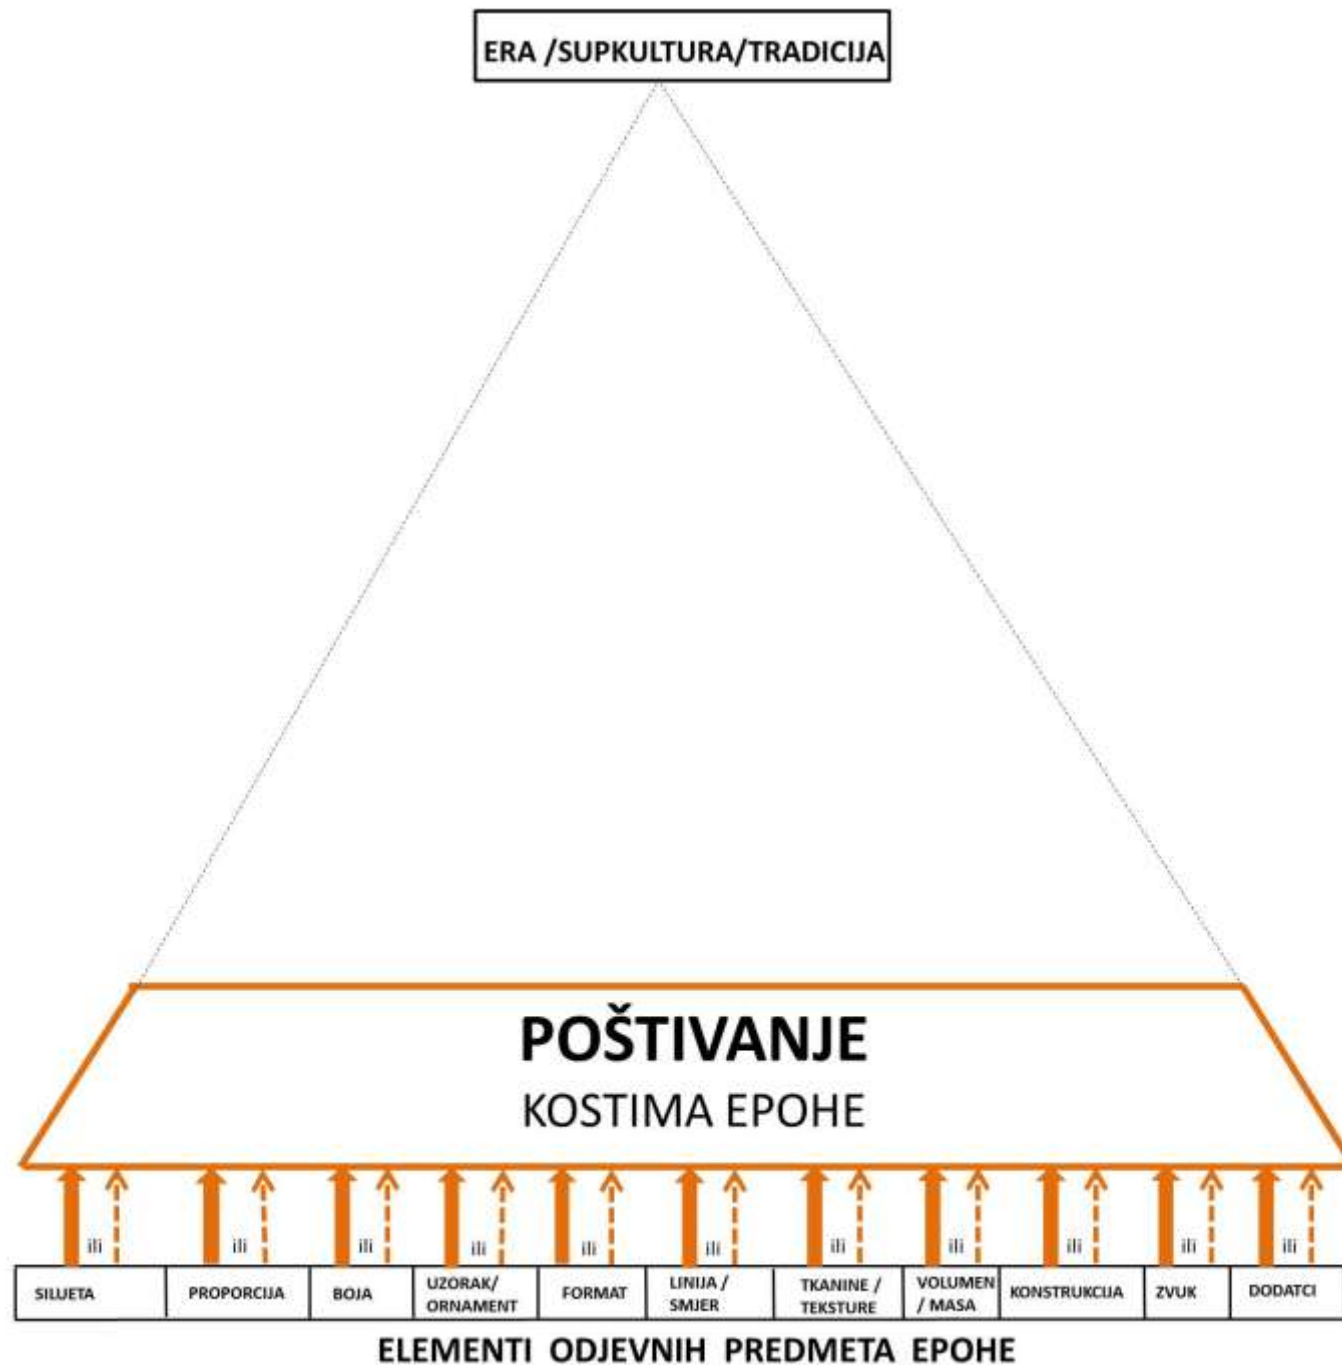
ERA /SUPKULTURA/TRADICIJA

POŠTIVANJE
KOSTIMA EPOHE

ili ili ili ili ili ili ili ili ili ili ili

| SILUETA | PROPORCIJA | BOJA | UZORAK/ ORNAMENT | FORMAT | LINIJA / SMJER | TKANINE / TEKSTURE | VOLUMEN / MASA | KONSTRUKCIJA | ZVUK | DODATCI |
|---|---|---|---|---|---|---|---|---|---|---|

ELEMENTI ODJEVNIH PREDMETA EPOHE